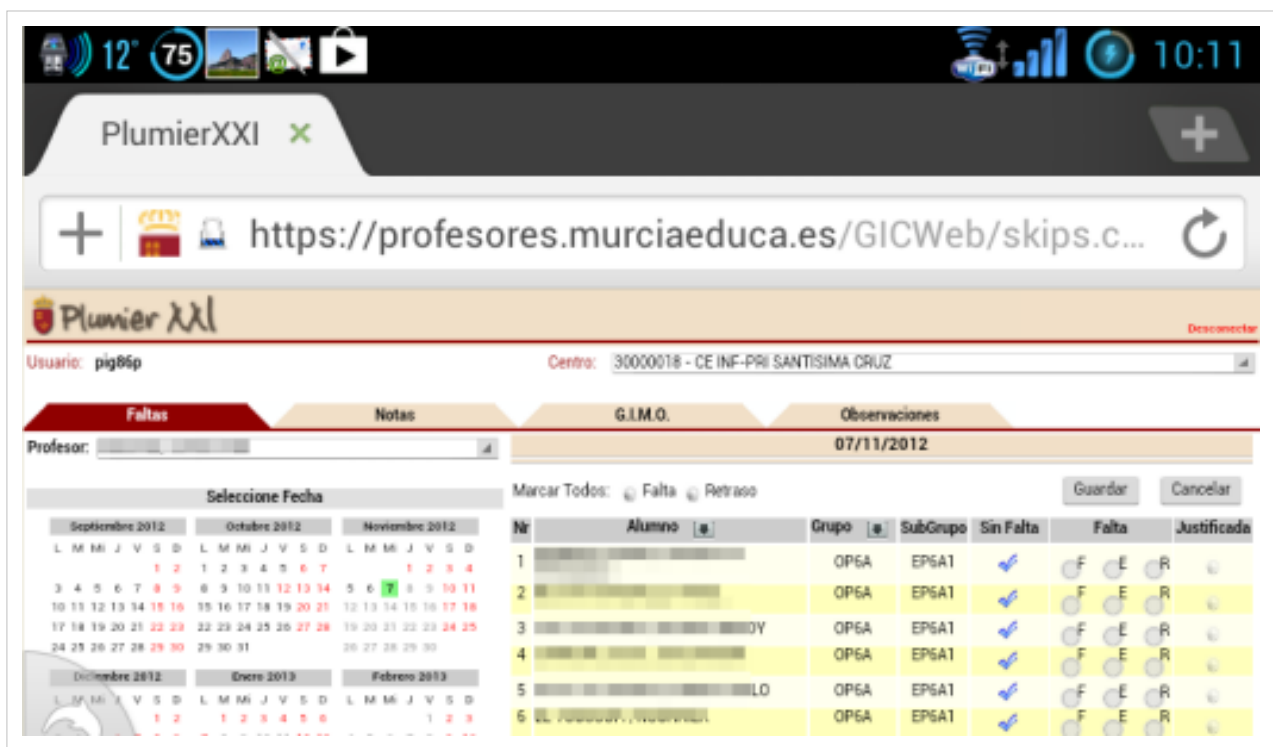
12° 75 10:11

PlumierXXI ×

https://profesores.murciaeduca.es/GICWeb/skips.c...

Plumier XXI

Desconectar

Usuario: pig86p

Centro: 30000018 - CE INF-PRI SANTISIMA CRUZ

Faltas | Notas | G.I.M.O. | Observaciones

Profesor: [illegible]

07/11/2012

Seleccione Fecha

Marcar Todos: Falta Retraso

Guardar Cancelar

Septiembre 2012
L M Mi J V S D
1 2
3 4 5 6 7 8 9
10 11 12 13 14 15 16
17 18 19 20 21 22 23
24 25 26 27 28 29 30

Octubre 2012
L M Mi J V S D
1 2 3 4 5 6 7
8 9 10 11 12 13 14
15 16 17 18 19 20 21
22 23 24 25 26 27 28
29 30 31

Noviembre 2012
L M Mi J V S D
1 2 3 4
5 6 7 8 9 10 11
12 13 14 15 16 17 18
19 20 21 22 23 24 25
26 27 28 29 30

Diciembre 2012
L M Mi J V S D
1 2

Enero 2013
L M Mi J V S D
1 2 3 4 5 6

Febrero 2013
L M Mi J V S D
1 2 3

| Nr | Alumno | Grupo | SubGrupo | Sin Falta | Falta | Justificada |
|---|---|---|---|---|---|---|
| 1 | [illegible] | OP6A | EP6A1 | ✓ | F E R | |
| 2 | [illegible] | OP6A | EP6A1 | ✓ | F E R | |
| 3 | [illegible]OY | OP6A | EP6A1 | ✓ | F E R | |
| 4 | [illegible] | OP6A | EP6A1 | ✓ | F E R | |
| 5 | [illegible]LO | OP6A | EP6A1 | ✓ | F E R | |
| 6 | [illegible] | OP6A | EP6A1 | ✓ | F E R | |